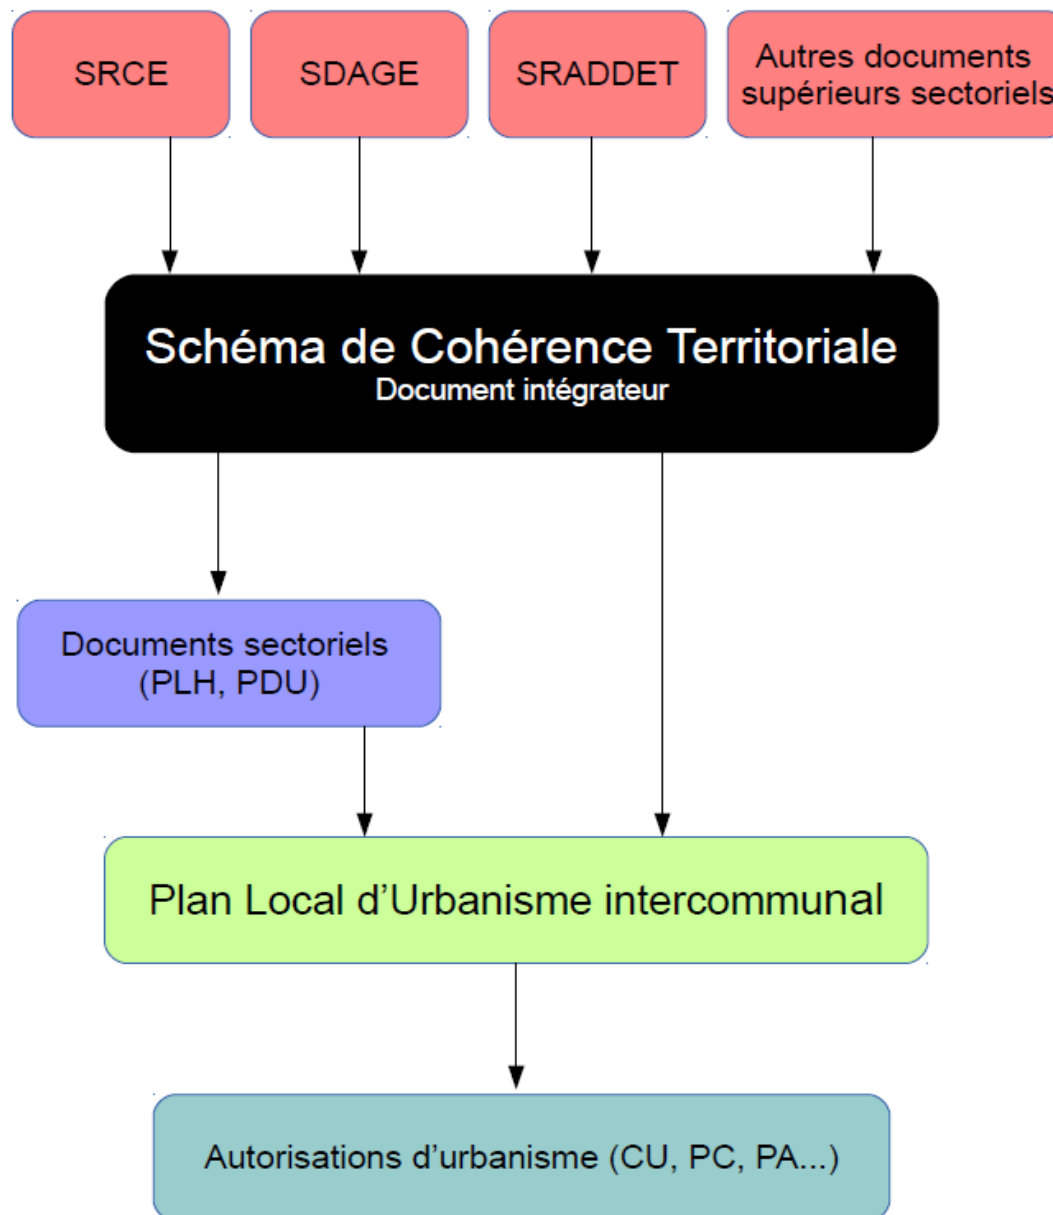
SRCE

SDAGE

SRADDET

Autres documents supérieurs sectoriels

Schéma de Cohérence Territoriale
Document intégrateur

Documents sectoriels (PLH, PDU)

Plan Local d’Urbanisme intercommunal

Autorisations d’urbanisme (CU, PC, PA...)